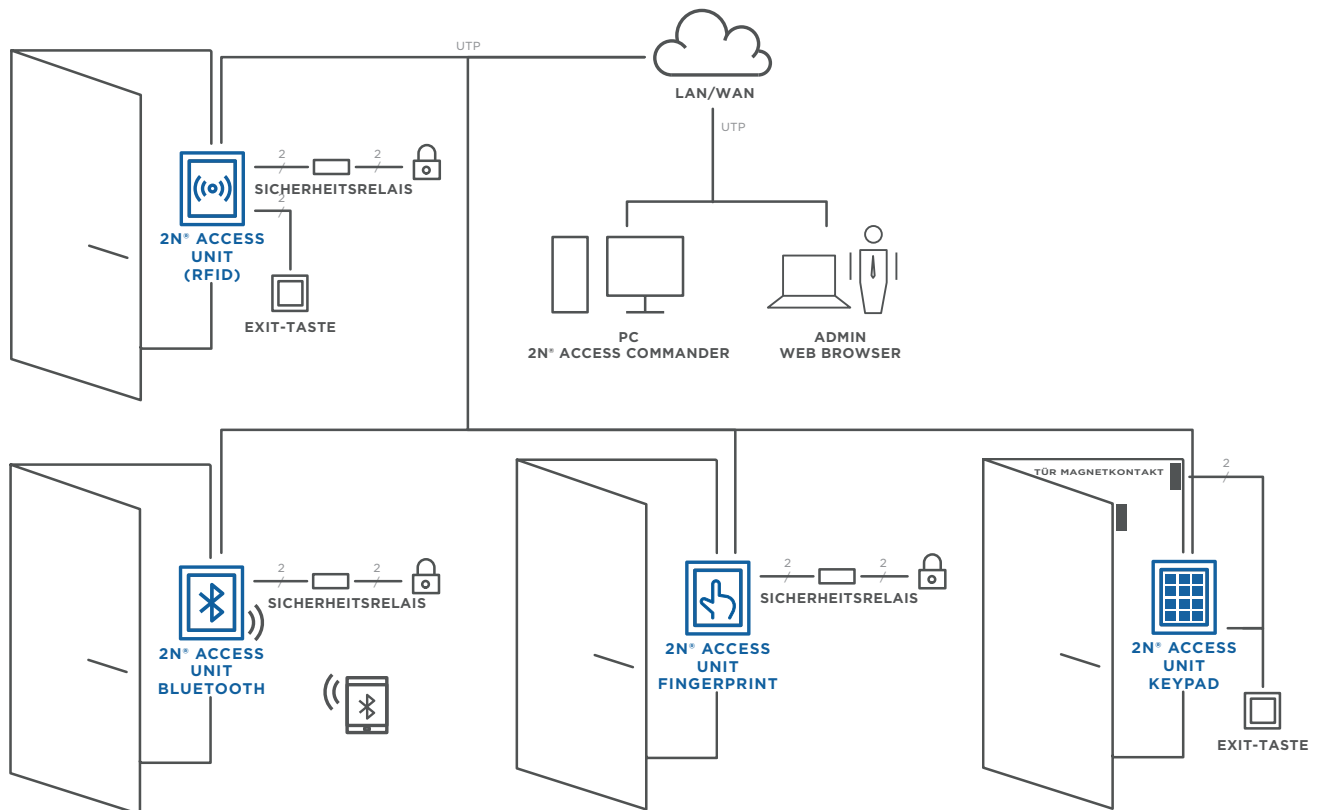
UTP

LAN/WAN

UTP

2

2

SICHERHEITSRELAIS

2

2N® ACCESS UNIT (RFID)

EXIT-TASTE

PC
2N® ACCESS COMMANDER

ADMIN
WEB BROWSER

TÜR MAGNETKONTAKT

2

2

2

SICHERHEITSRELAIS

2N® ACCESS UNIT BLUETOOTH

2

2

SICHERHEITSRELAIS

2N® ACCESS UNIT FINGERPRINT

2N® ACCESS UNIT KEYPAD

EXIT-TASTE